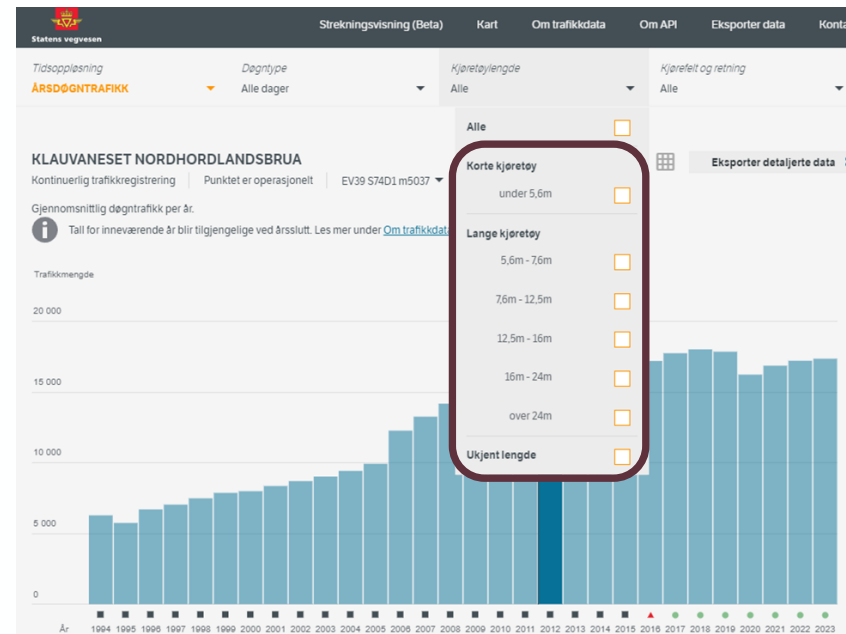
Statens vegvesen

Strekningsvisning (Beta) Kart Om trafikkdata Om API Eksporter data Konta

Tidsoppløsning
ÅRSDØGNTRAFIKK

Døgntype
Alle dager

Kjøretøylengde
Alle

Kjørefelt og retning
Alle

Alle

Korte kjøretøy
under 5,6m

Lange kjøretøy
5,6m - 7,6m
7,6m - 12,5m
12,5m - 16m
16m - 24m
over 24m

Ukjent lengde

KLAUVANESET NORDHORDLANDSBRUA

Kontinuerlig trafikkregistrering | Punktet er operasjonelt | EV39 S74D1 m5037

Eksporter detaljerte data

Gjennomsnittlig døgntrafikk per år.

Tall for inneværende år blir tilgjengelige ved årsslutt. Les mer under Om trafikkdata

Trafikkmengde

20 000
15 000
10 000
5 000
0

År 1994 1995 1996 1997 1998 1999 2000 2001 2002 2003 2004 2005 2006 2007 2008 2009 2010 2011 2012 2013 2014 2015 2016 2017 2018 2019 2020 2021 2022 2023